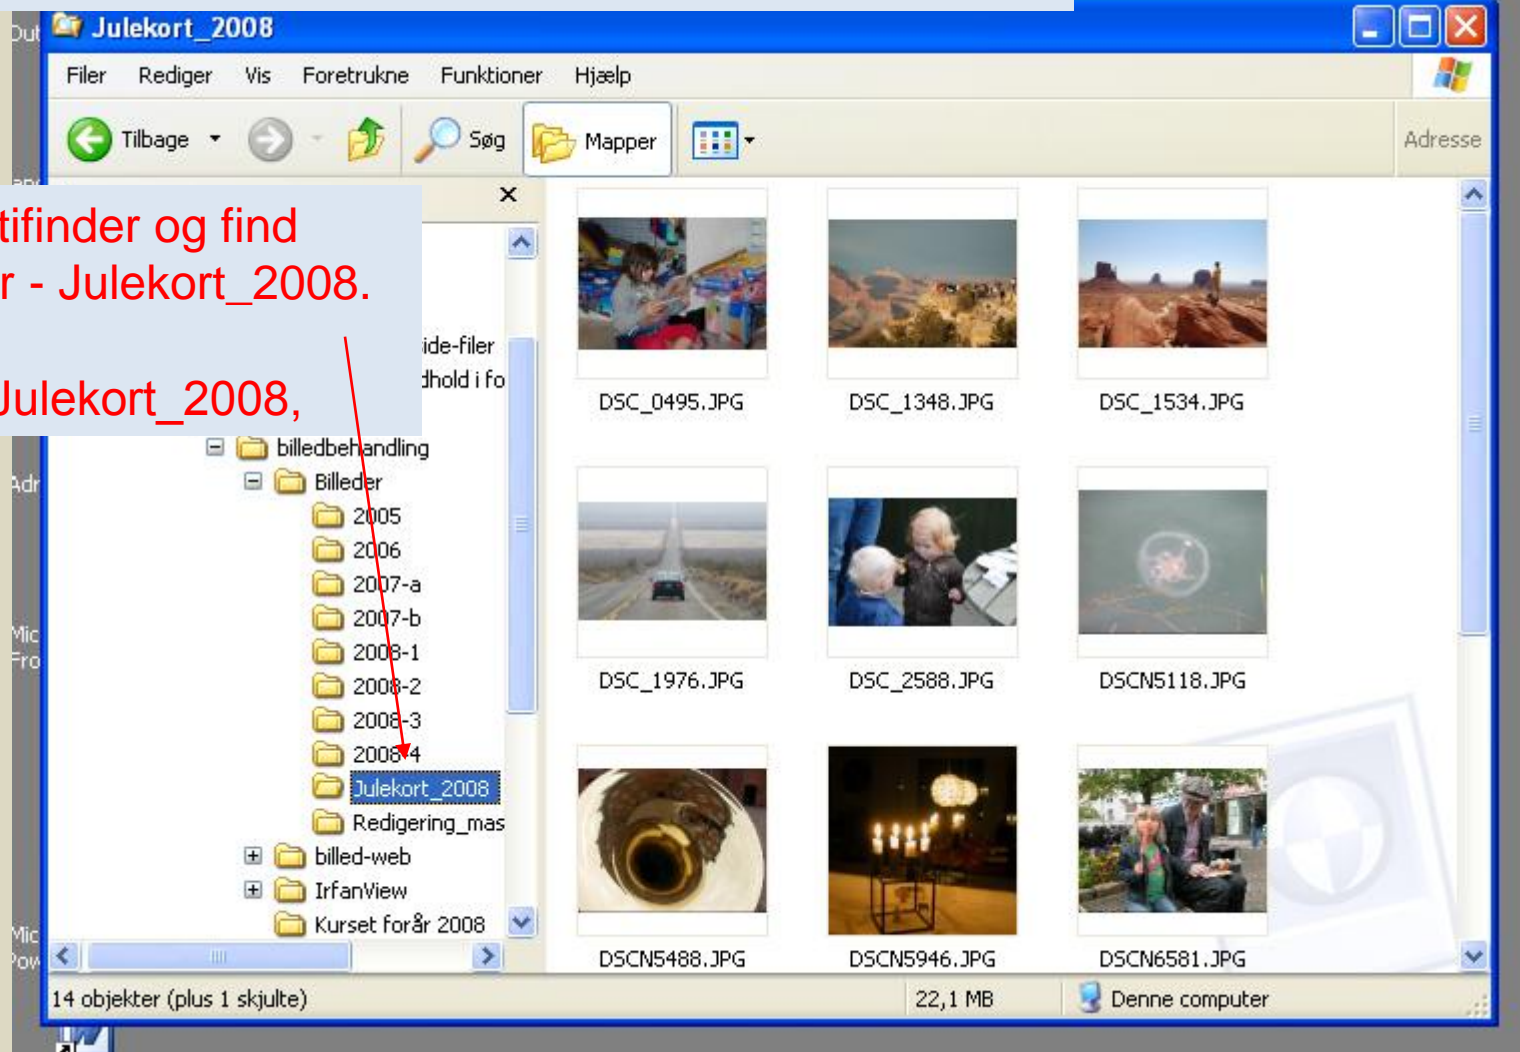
Julekort_2008

Filer Rediger Vis Foretrukne Funktioner Hjælp

Tilbage Søg Mapper Adresse

tifinder og find
r - Julekort_2008.

Julekort_2008,

ide-filer
dhold i fo

billedbehandling
Billeder
2005
2006
2007-a
2007-b
2008-1
2008-2
2008-3
2008-4
Julekort_2008
Redigering_mas
billed-web
IrfanView
Kurset forår 2008

DSC_0495.JPG
DSC_1348.JPG
DSC_1534.JPG
DSC_1976.JPG
DSC_2588.JPG
DSCN5118.JPG
DSCN5488.JPG
DSCN5946.JPG
DSCN6581.JPG

14 objekter (plus 1 skjulte) 22,1 MB Denne computer